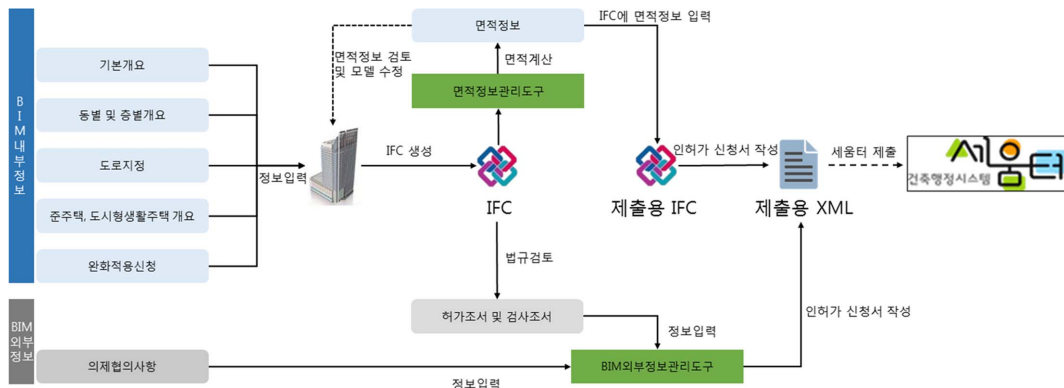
BIM내부정보

기본개요

동별 및 층별개요

도로지정

준주택, 도시형생활주택 개요

완화적용신청

정보입력

면적정보

면적정보 검토 및 모델 수정

면적계산

면적정보관리도구

IFC에 면적정보 입력

IFC 생성

IFC

제출용 IFC

인허가 신청서 작성

제출용 XML

세움터 제출

세움터

건축행정시스템

법규검토

허가조서 및 검사조서

정보입력

BIM외부정보

의제협의사항

BIM외부정보관리도구

인허가 신청서 작성

정보입력